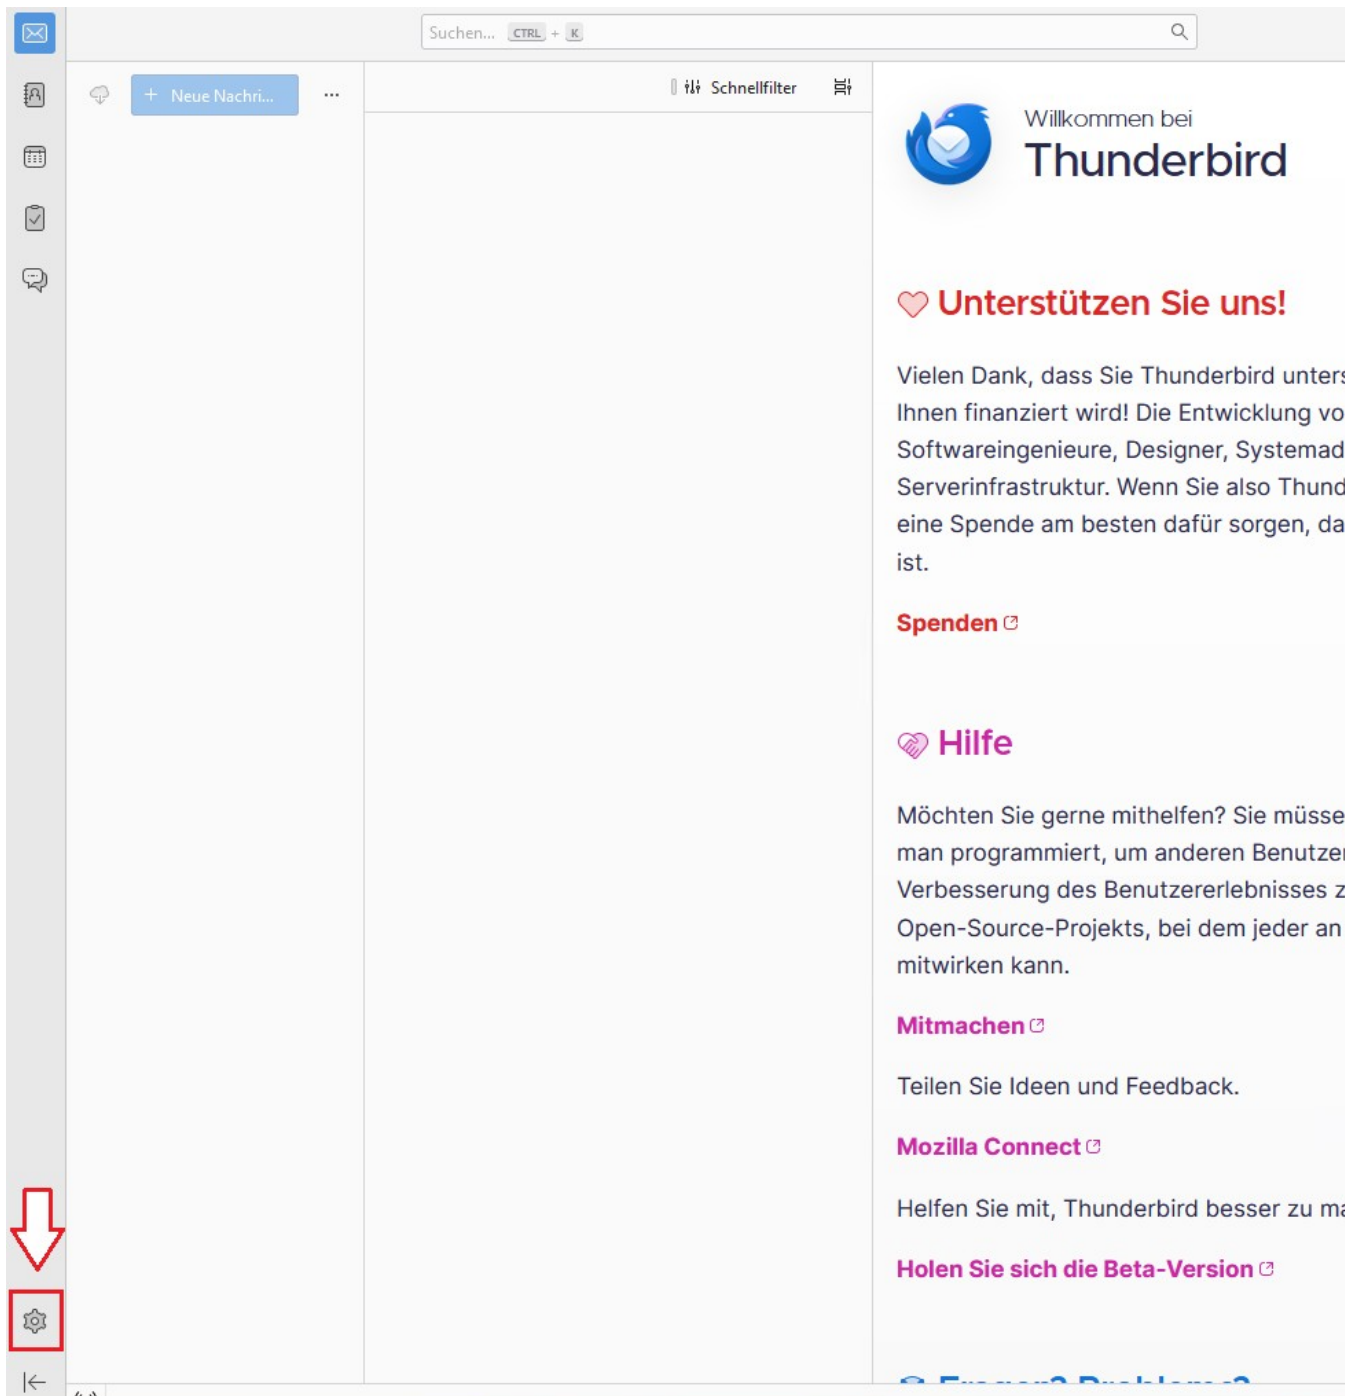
Suchen... CTRL + K

+ Neue Nachri... ...

Schnellfilter

Willkommen bei
Thunderbird

Unterstützen Sie uns!

Vielen Dank, dass Sie Thunderbird unters Ihnen finanziert wird! Die Entwicklung vo Softwareingenieure, Designer, Systemad Serverinfrastruktur. Wenn Sie also Thund eine Spende am besten dafür sorgen, da ist.

Spenden

Hilfe

Möchten Sie gerne mithelfen? Sie müsse man programmiert, um anderen Benutze Verbesserung des Benutzererlebnisses z Open-Source-Projekts, bei dem jeder an mitwirken kann.

Mitmachen

Teilen Sie Ideen und Feedback.

Mozilla Connect

Helfen Sie mit, Thunderbird besser zu ma

Holen Sie sich die Beta-Version

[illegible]